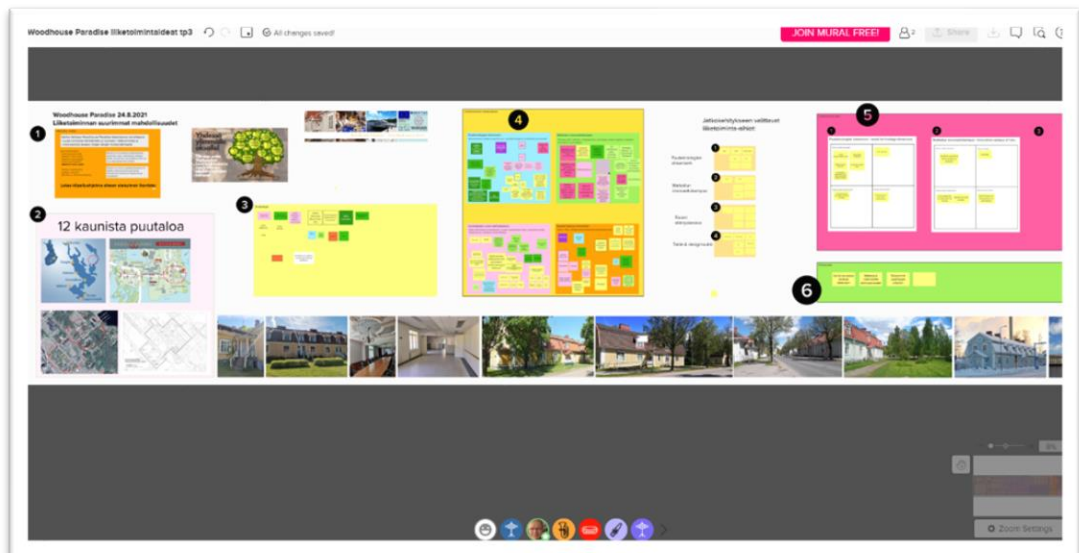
Woodhouse Paradise liiketoimintaideat tp3

All changes saved!

JOIN MURAL FREE!

2

Share

Woodhouse Paradise 24.8.2021
Liiketoiminnan suurimmat mahdollisuudet

1

2

12 kaunista puutaloa

3

4

Jatkoselvitykseen valitut liiketoiminta-aihiot

1

2

3

4

5

1

2

3

6

Zoom Settings